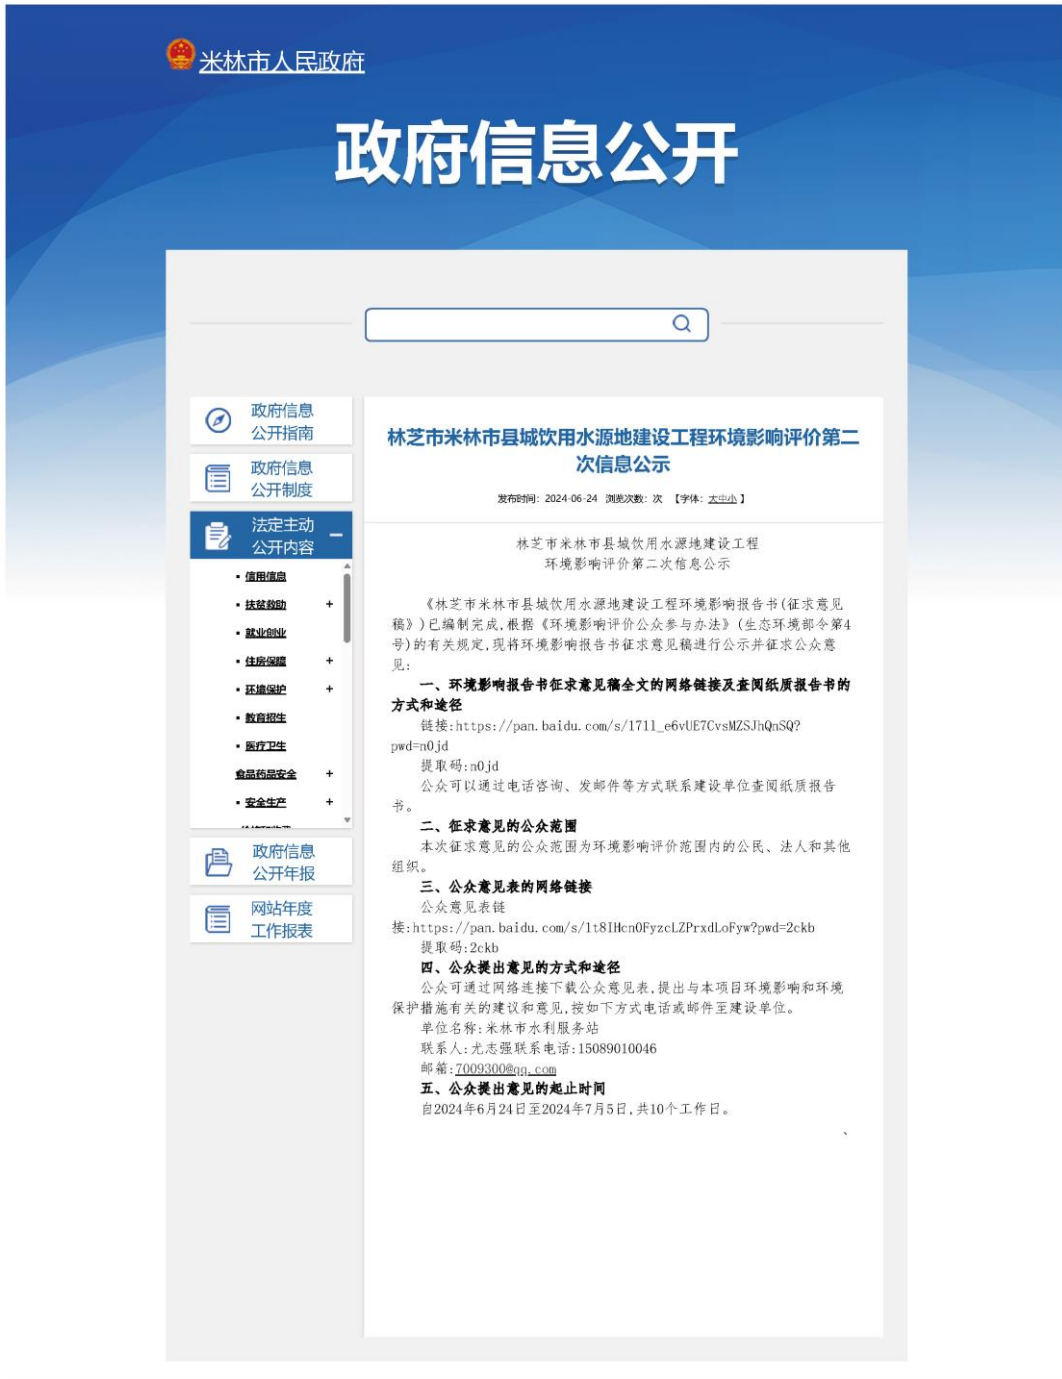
米林市人民政府

政府信息公开

政府信息公开指南

政府信息公开制度

法定主动公开内容

• 信用信息
• 扶贫救助 +
• 就业创业
• 住房保障 +
• 环境保护 +
• 教育招生
• 医疗卫生
食品药品安全 +
• 安全生产 +

政府信息公开年报

网站年度工作报表

林芝市米林市县城饮用水源地建设工程环境影响评价第二次信息公示

发布时间：2024-06-24 浏览次数：次 【字体：大中小】

林芝市米林市县城饮用水源地建设工程
环境影响评价第二次信息公示

《林芝市米林市县城饮用水源地建设工程环境影响报告书(征求意见稿》)已编制完成,根据《环境影响评价公众参与办法》(生态环境部令第4号)的有关规定,现将环境影响报告书征求意见稿进行公示并征求公众意见:

一、环境影响报告书征求意见稿全文的网络链接及查阅纸质报告书的方式和途径

链接:https://pan.baidu.com/s/1711_e6vUE7CvsMZSJhQnSQ?pwd=n0jd

提取码:n0jd

公众可以通过电话咨询、发邮件等方式联系建设单位查阅纸质报告书。

二、征求意见的公众范围

本次征求意见的公众范围为环境影响评价范围内的公民、法人和其他组织。

三、公众意见表的网络链接

公众意见表链接:https://pan.baidu.com/s/1t8IHcn0FyzcLZPrxdLoFyw?pwd=2ckb

提取码:2ckb

四、公众提出意见的方式和途径

公众可通过网络连接下载公众意见表,提出与本项目环境影响和环境保护措施有关的建议和意见,按如下方式电话或邮件至建设单位。

单位名称:米林市水利服务站

联系人:尤志强联系电话:15089010046

邮箱:7009300@qq.com

五、公众提出意见的起止时间

自2024年6月24日至2024年7月5日,共10个工作日。